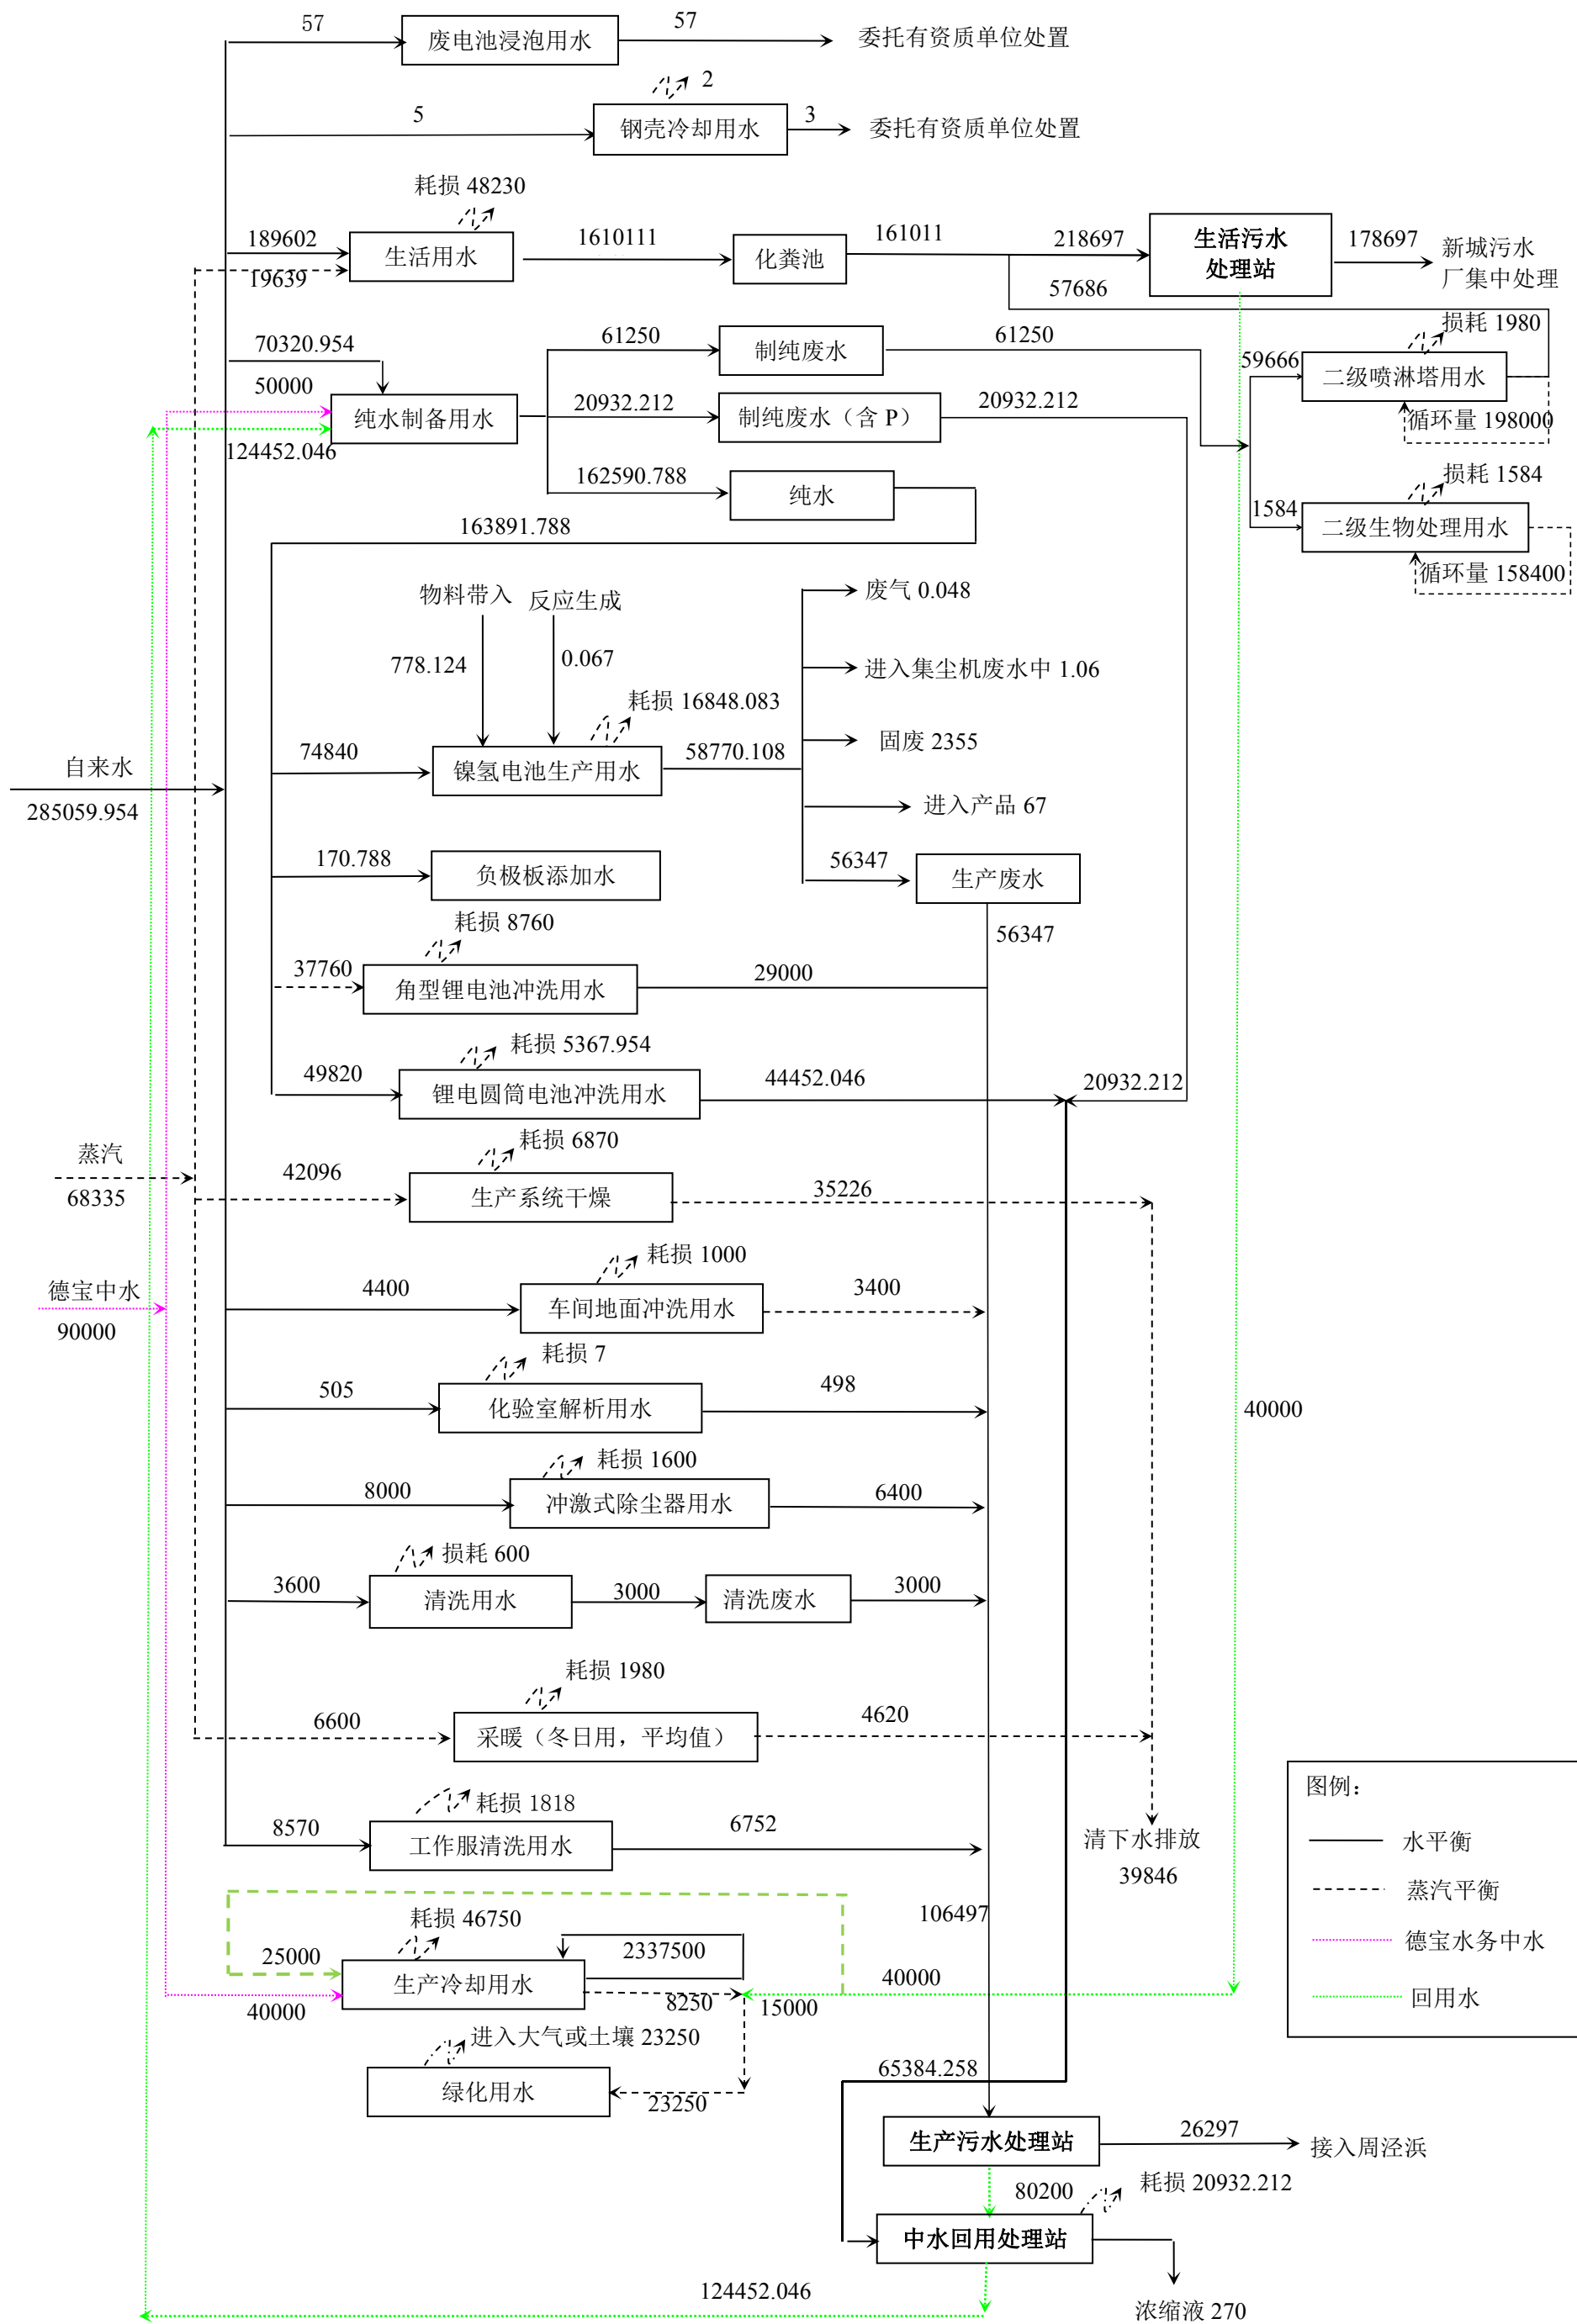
57
废电池浸泡用水
57
委托有资质单位处置

2
5
钢壳冷却用水
3
委托有资质单位处置

耗损 48230
189602
19639
生活用水
1610111
化粪池
161011
218697
57686
生活污水处理站
178697
新城污水厂集中处理

70320.954
50000
124452.046
纯水制备用水
61250
制纯废水
61250
20932.212
制纯废水（含 P）
20932.212
162590.788
纯水
163891.788

59666
二级喷淋塔用水
损耗 1980
循环量 198000
1584
二级生物处理用水
损耗 1584
循环量 158400

物料带入
反应生成
778.124
0.067
耗损 16848.083
74840
镍氢电池生产用水
58770.108
废气 0.048
进入集尘机废水中 1.06
固废 2355
进入产品 67
56347
生产废水
56347

自来水
285059.954

170.788
负极板添加水

耗损 8760
37760
角型锂电池冲洗用水
29000

耗损 5367.954
49820
锂电圆筒电池冲洗用水
44452.046
20932.212

蒸汽
68335
耗损 6870
42096
生产系统干燥
35226

德宝中水
90000
耗损 1000
4400
车间地面冲洗用水
3400

40000

耗损 7
505
化验室解析用水
498

耗损 1600
8000
冲激式除尘器用水
6400

损耗 600
3600
清洗用水
3000
清洗废水
3000

耗损 1980
6600
采暖（冬日用，平均值）
4620

耗损 1818
8570
工作服清洗用水
6752
清下水排放
39846

106497
耗损 46750
25000
2337500
生产冷却用水
40000
40000
8250
15000
进入大气或土壤 23250
绿化用水
23250

65384.258
生产污水处理站
26297
接入周泾浜
80200
耗损 20932.212
中水回用处理站
124452.046
浓缩液 270

图例：
水平衡
蒸汽平衡
德宝水务中水
回用水